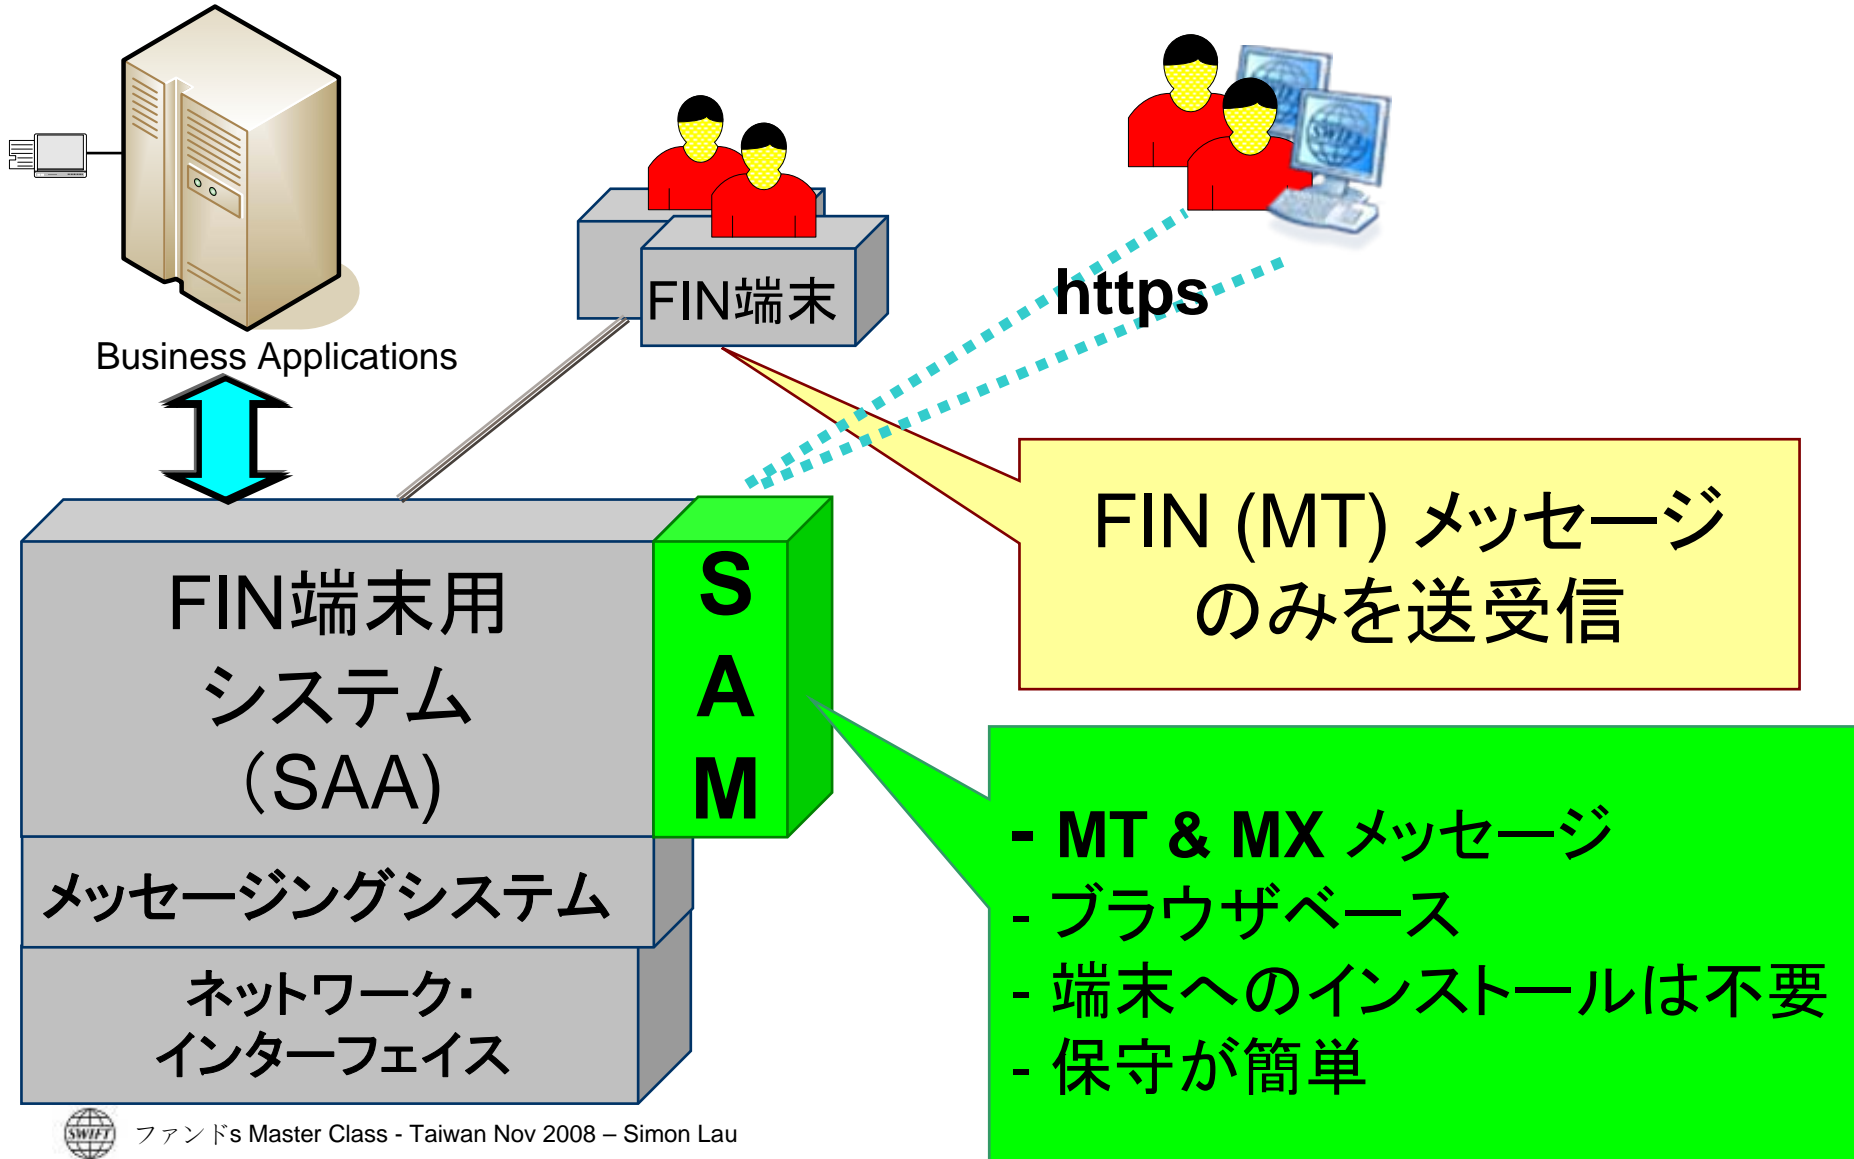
Business Applications

FIN端末

https

FIN (MT) メッセージ
のみを送受信

FIN端末用
システム
(SAA)

S
A
M

メッセージングシステム

ネットワーク・
インターフェイス

- MT & MX メッセージ
- ブラウザベース
- 端末へのインストールは不要
- 保守が簡単

SWIFT

ファンド's Master Class - Taiwan Nov 2008 – Simon Lau